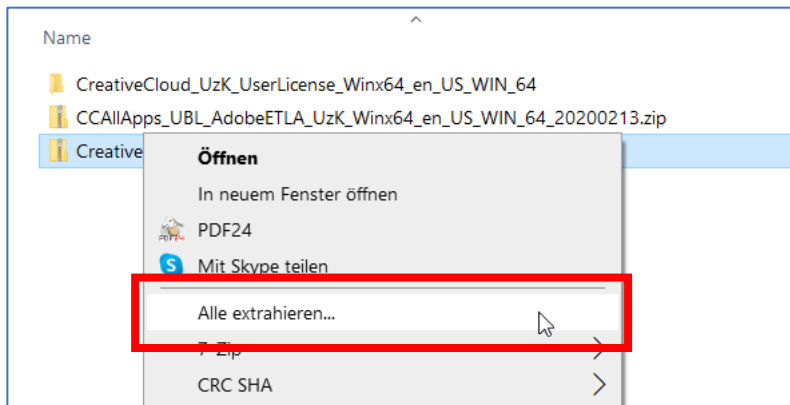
Name

CreativeCloud_UzK_UserLicense_Winx64_en_US_WIN_64

CCAllApps_UBL_AdobeETLA_UzK_Winx64_en_US_WIN_64_20200213.zip

Creative

Öffnen

In neuem Fenster öffnen

PDF24

Mit Skype teilen

Alle extrahieren...

7-Zip

CRC SHA